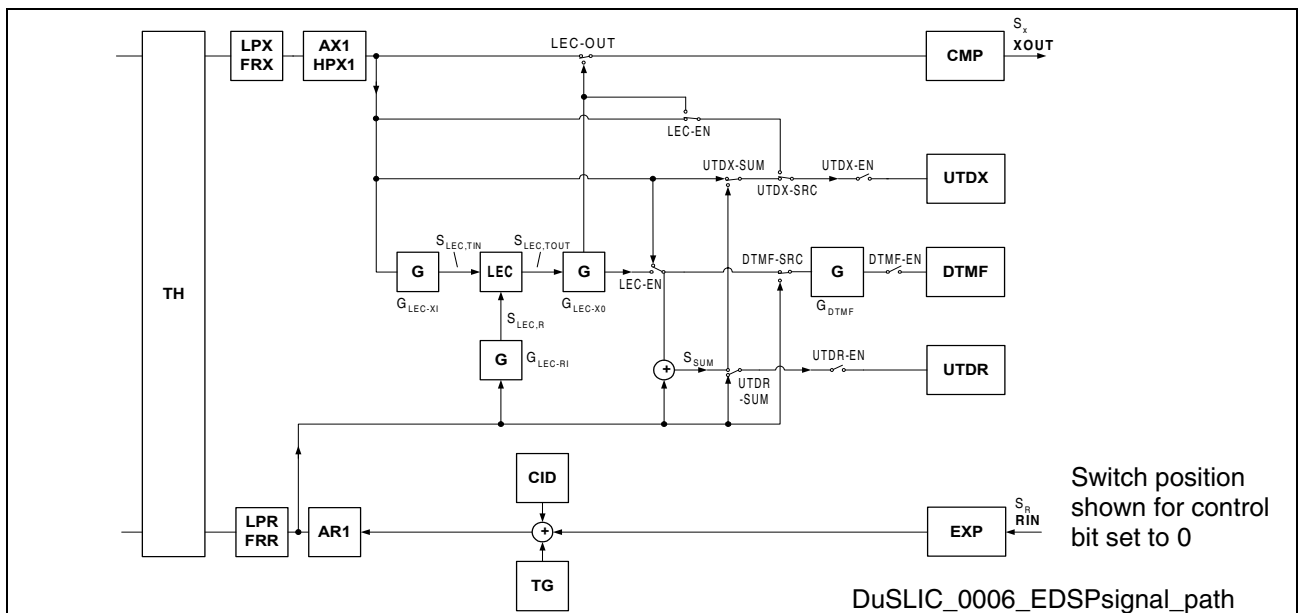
LPX FRX

AX1 HPX1

LEC-OUT

CMP

$S_X$ XOUT

LEC-EN

UTDX-SUM

UTDX-EN

UTDX

UTDX-SRC

TH

$S_{LEC,TIN}$

$S_{LEC,TOUT}$

G

LEC

G

LEC-EN

DTMF-SRC

G

DTMF-EN

DTMF

$G_{LEC-XI}$

$G_{LEC-XO}$

$G_{DTMF}$

$S_{LEC,R}$

G

$G_{LEC-RI}$

+

$S_{SUM}$

UTDR-EN

UTDR

UTDR -SUM

CID

Switch position shown for control bit set to 0

LPR FRR

AR1

+

EXP

$S_R$ RIN

TG

DuSLIC_0006_EDSPsignal_path